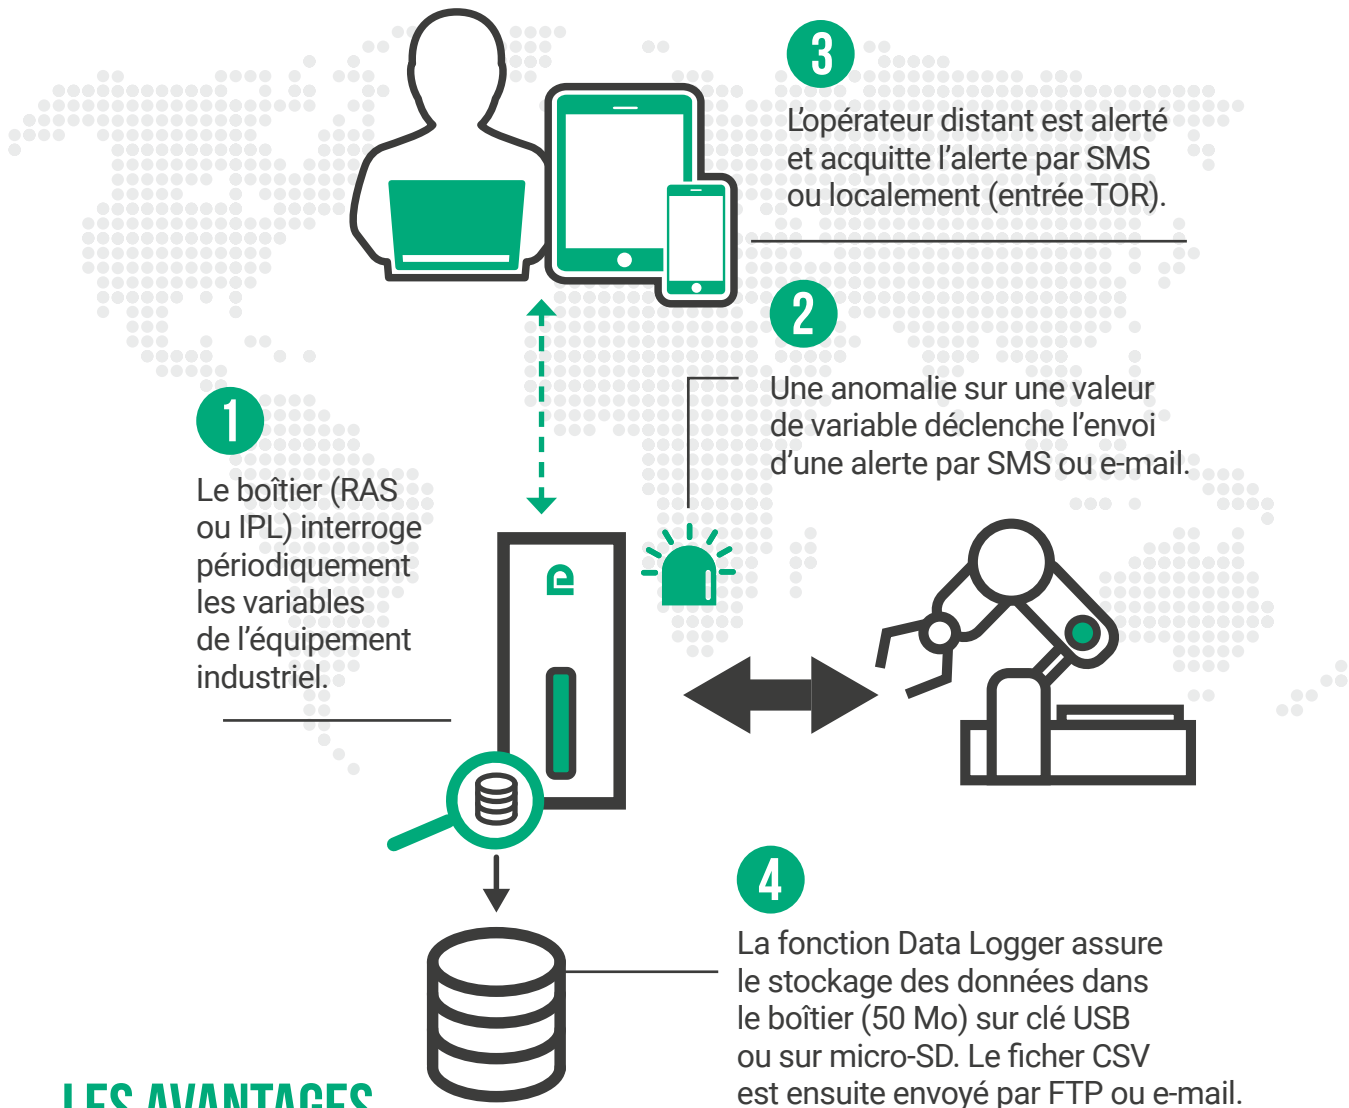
3

L'opérateur distant est alerté et acquitte l'alerte par SMS ou localement (entrée TOR).

2

Une anomalie sur une valeur de variable déclenche l'envoi d'une alerte par SMS ou e-mail.

1

Le boîtier (RAS ou IPL) interroge périodiquement les variables de l'équipement industriel.

4

La fonction Data Logger assure le stockage des données dans le boîtier (50 Mo) sur clé USB ou sur micro-SD. Le ficher CSV est ensuite envoyé par FTP ou e-mail.

LES AVANTAGES